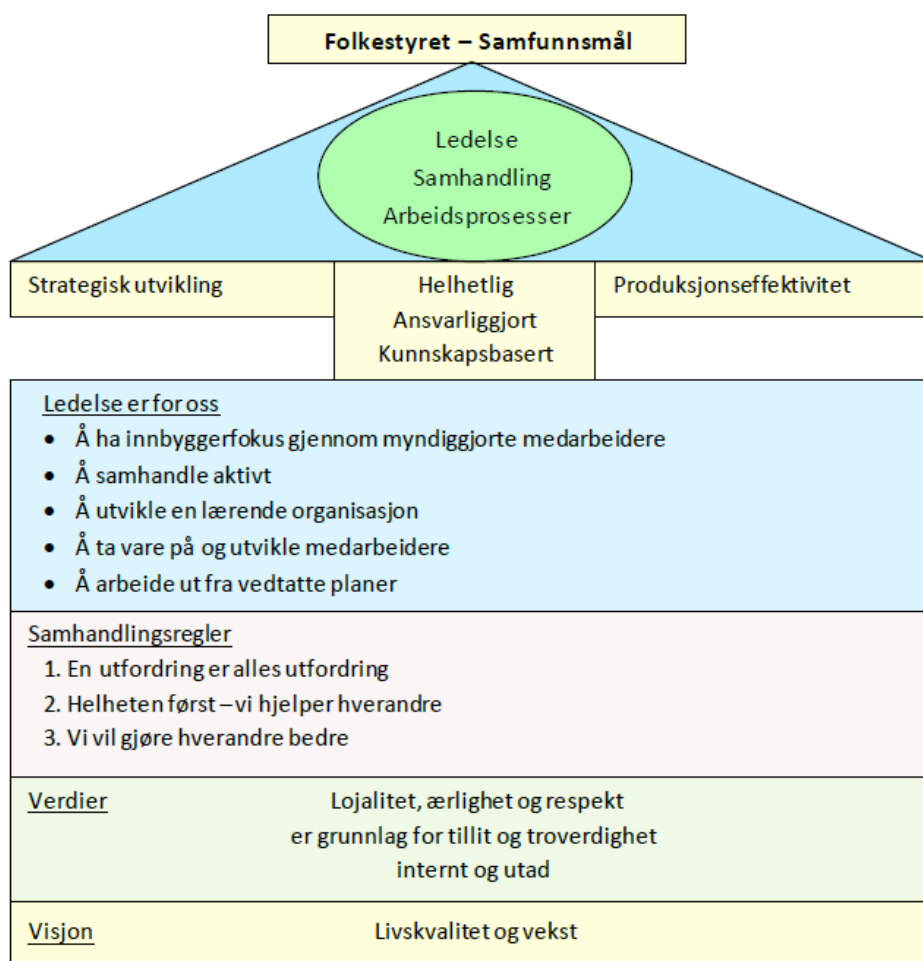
Folkestyret – Samfunnsmål

Ledelse
Samhandling
Arbeidsprosesser

Strategisk utvikling

Helhetlig
Ansvarliggjort
Kunnskapsbasert

Produksjonseffektivitet

Ledelse er for oss
- Å ha innbyggerfokus gjennom myndiggjorte medarbeidere
- Å samhandle aktivt
- Å utvikle en lærende organisasjon
- Å ta vare på og utvikle medarbeidere
- Å arbeide ut fra vedtatte planer

Samhandlingsregler
1. En utfordring er alles utfordring
2. Helheten først – vi hjelper hverandre
3. Vi vil gjøre hverandre bedre

Verdier
Lojalitet, ærlighet og respekt er grunnlag for tillit og troverdighet internt og utad

Visjon
Livskvalitet og vekst